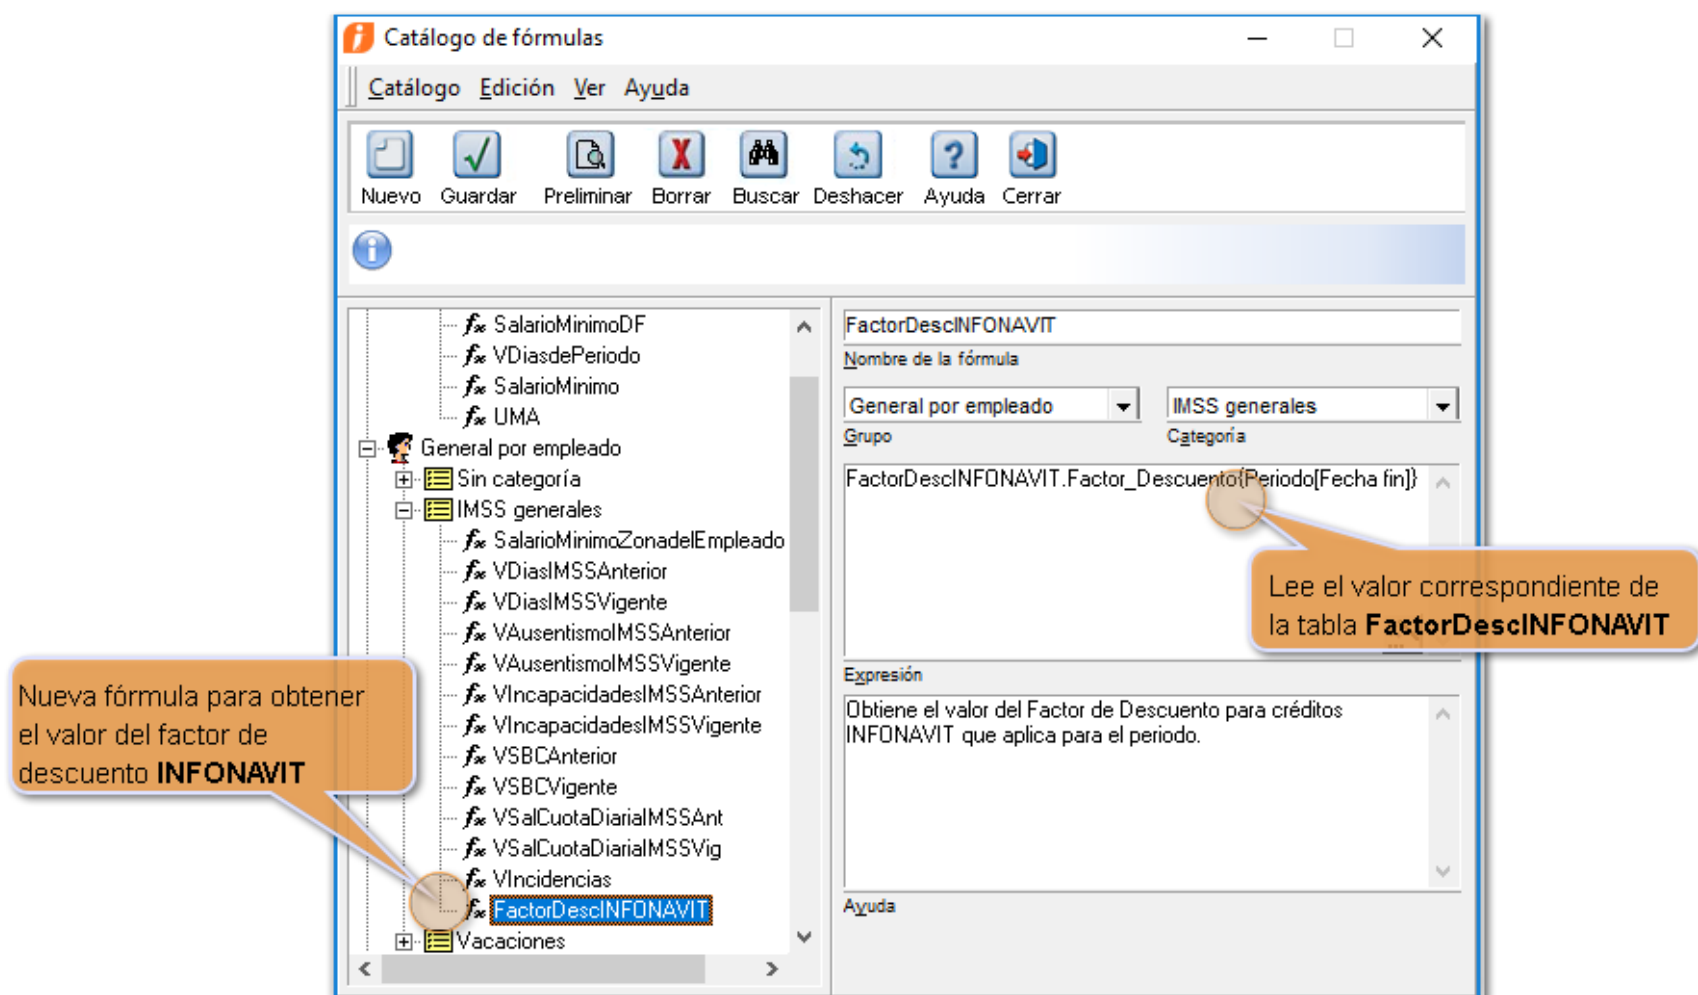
Catálogo de fórmulas

Catálogo Edición Ver Ayuda

Nuevo Guardar Preliminar Borrar Buscar Deshacer Ayuda Cerrar

SalarioMinimoDF
VDiasdePeriodo
SalarioMinimo
UMA
General por empleado
Sin categoría
IMSS generales
SalarioMinimoZonadelEmpleado
VDiasIMSSAnterior
VDiasIMSSVigente
VAusentismoIMSSAnterior
VAusentismoIMSSVigente
VIncapacidadesIMSSAnterior
VIncapacidadesIMSSVigente
VSBCAnterior
VSBCVigente
VSalCuotaDiarialMSSAnt
VSalCuotaDiarialMSSVig
VIncidencias
FactorDescINFONAVIT
Vacaciones

FactorDescINFONAVIT
Nombre de la fórmula
General por empleado
Grupo
IMSS generales
Categoría
FactorDescINFONAVIT.Factor_Descuento(Periodo[Fecha fin])
Expresión
Obtiene el valor del Factor de Descuento para créditos INFONAVIT que aplica para el periodo.
Ayuda

Lee el valor correspondiente de la tabla **FactorDescINFONAVIT**

Nueva fórmula para obtener el valor del factor de descuento **INFONAVIT**